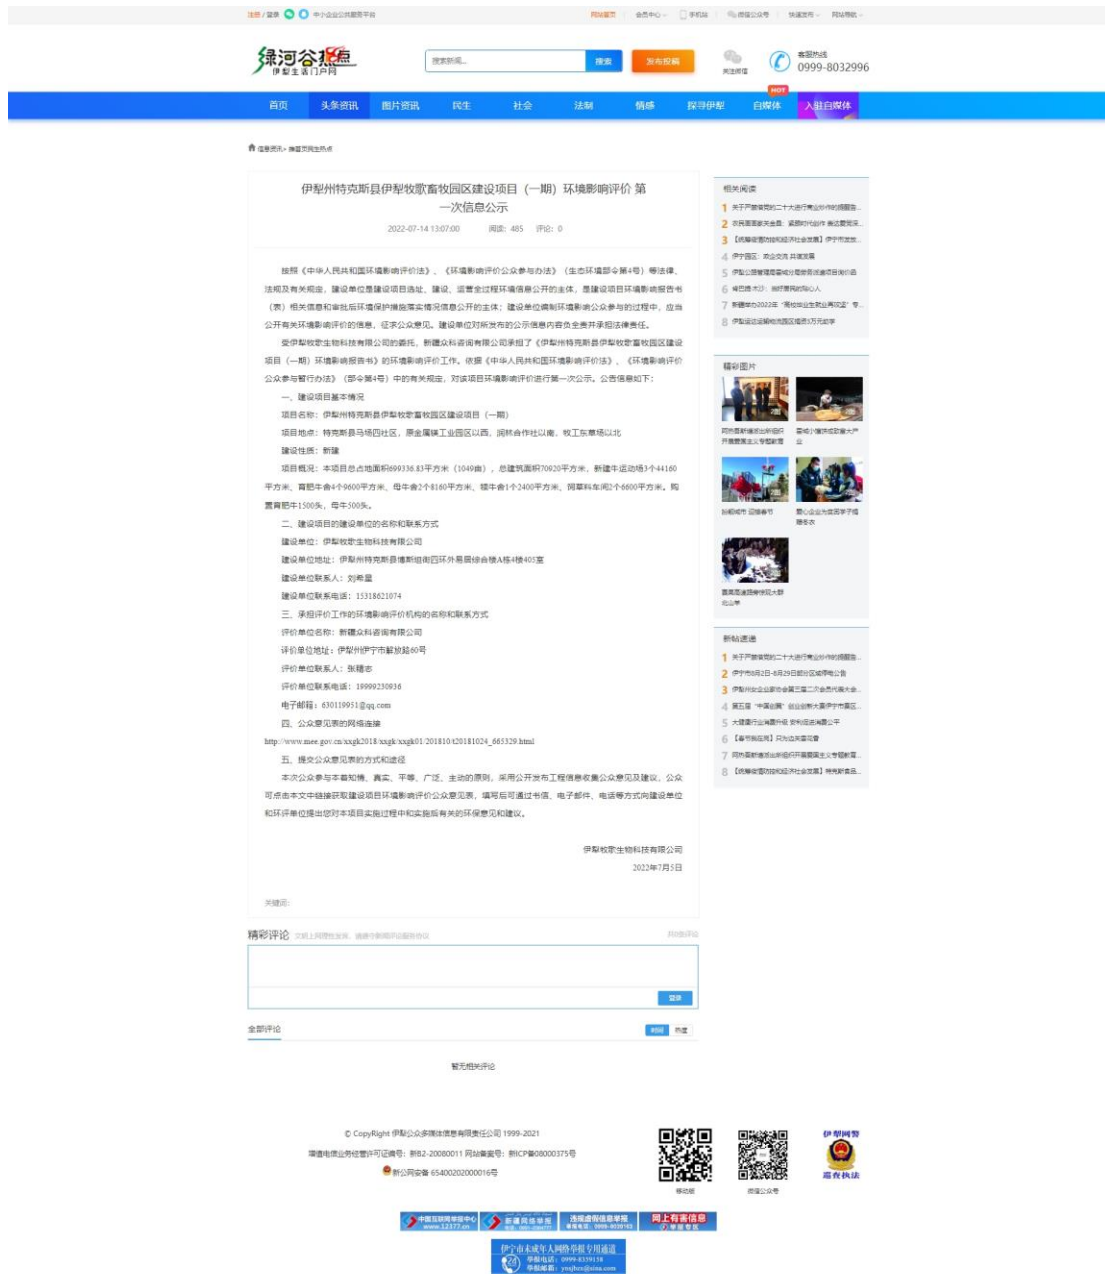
注册 / 登录 中小企业公共服务平台 网站首页 会员中心 手机版 微信公众号 快速发布 网站导航

绿河谷热点 伊犁生活门户网

搜索新闻... 搜索 发布投稿 关注微信 客服热线 0999-8032996

首页 头条资讯 图片资讯 民生 社会 法制 情感 探寻伊犁 自媒体 HOT 入驻自媒体

信息资讯 > 绿河谷民生热点

伊犁州特克斯县伊犁牧歌畜牧园区建设项目（一期）环境影响评价 第一次信息公示

2022-07-14 13:07:00 阅读：485 评论：0

按照《中华人民共和国环境影响评价法》、《环境影响评价公众参与办法》（生态环境部令第4号）等法律、法规及有关规定，建设单位是建设项目选址、建设、运营全过程环境信息公开的主体，是建设项目环境影响报告书（表）相关信息和审批后环境保护措施落实情况信息公开的主体；建设单位编制环境影响公众参与的过程中，应当公开有关环境影响评价的信息，征求公众意见。建设单位对所发布的公示信息内容负全责并承担法律责任。

受伊犁牧歌生物科技有限公司的委托，新疆众科咨询有限公司承担了《伊犁州特克斯县伊犁牧歌畜牧园区建设项目（一期）环境影响报告书》的环境影响评价工作。依据《中华人民共和国环境影响评价法》、《环境影响评价公众参与暂行办法》（部令第4号）中的有关规定，对该项目环境影响评价进行第一次公示。公告信息如下：

一、建设项目基本情况

项目名称：伊犁州特克斯县伊犁牧歌畜牧园区建设项目（一期）

项目地点：特克斯县乌场四社区，原金属镁工业园区以西，阔林合作社以南，牧工东草场以北

建设性质：新建

项目概况：本项目总占地面积699336.83平方米（1049亩），总建筑面积70920平方米，新建牛运动场3个44160平方米，育肥牛舍4个9600平方米，母牛舍2个8160平方米，犊牛舍1个2400平方米，同草料车间2个6600平方米，购置育肥牛1500头，母牛500头。

二、建设项目的建设单位的名称和联系方式

建设单位：伊犁牧歌生物科技有限公司

建设单位地址：伊犁州特克斯县博斯坦街四环外易居综合楼A栋4楼405室

建设单位联系人：刘希星

建设单位联系电话：15318621074

三、承担评价工作的环境影响评价机构的名称和联系方式

评价单位名称：新疆众科咨询有限公司

评价单位地址：伊犁州伊宁市解放路60号

评价单位联系人：张耀志

评价单位联系电话：19999230936

电子邮箱：630119951@qq.com

四、公众意见表的网络连接

http://www.mee.gov.cn/xxgk2018/xxgk/xxgk01/201810/t20181024_665329.html

五、提交公众意见表的方式和途径

本次公众参与本着知情、真实、平等、广泛、主动的原则，采用公开发布工程信息收集公众意见及建议，公众可点击本文中链接获取建设项目环境影响评价公众意见表，填写后可通过书信、电子邮件、电话等方式向建设单位和环评单位提出您对本项目实施过程中和实施后有关的环保意见和建议。

伊犁牧歌生物科技有限公司

2022年7月5日

关键词：

精彩评论 文明上网理性发言，请遵守新闻评论服务协议 我也评论

登录

全部评论 时间 热度

暂无相关评论

相关阅读
1 关于严肃查处二十大进行商业炒作的提醒告...
2 农民画家关金星：紧跟时代创作 表达爱党爱...
3 【依靠依理法治和经济社会发展】伊宁市发放...
4 伊宁园区：政企交流 共谋发展
5 伊犁公路管理局霍城分局新技术油路精细化...
6 肖巴提·木沙：做好青年的贴心人
7 新疆举办2022年"高校毕业生就业再攻坚"专...
8 伊犁运达运输和清源区域资3万元助学

精彩图片
同伊犁新疆第出新组织开展普惠生主义专题教育
霍城小镇演或歌曲大声出
伊犁城市 迎接春节
爱心企业为贫困学子捐赠冬衣
喜高高速度请使用大群北公路

新站速递
1 关于严肃查处二十大进行商业炒作的提醒告...
2 伊宁市8月2日-8月29日部分区域停电公告
3 伊犁州妇联召开全委会第三届二次会员代表大会...
4 第五届"中国创翼"创业创新大赛伊宁市专区...
5 大健康行业高速升级 职业培训调查公平
6 【春节我在岗】只为边关展现春
7 同伊犁新疆第出新组织开展普惠生主义专题教育...
8 【依靠依理法治和经济社会发展】特克斯县...

© CopyRight 伊犁公众多媒体信息有限责任公司 1999-2021
增值电信业务经营许可证编号：新B2-20080011 网站备案号：新ICP备08000375号
新公网安备 65400202000016号

移动版 微信公众号 伊犁网警 报警执法

中国互联网举报中心 www.12377.cn 新疆网络举报 违规虚假信息举报 网上有害信息举报专区

伊宁市未成年人网络举报专用通道 举报电话：0999-8339138 举报邮箱：ynsjbzx@sina.com